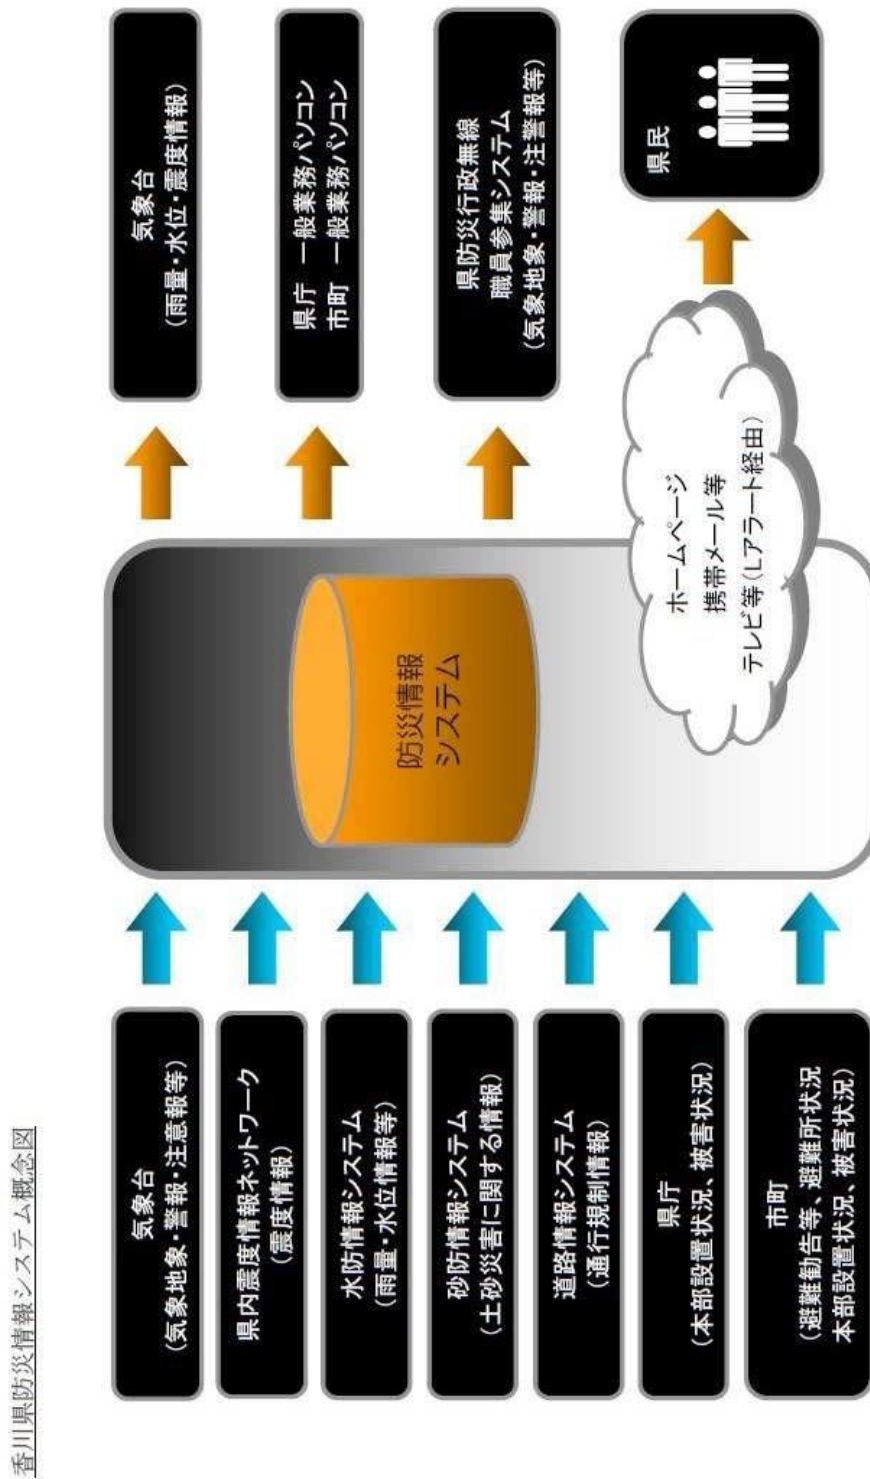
香川県防災情報システム概念図

気象台
(気象地象・警報・注意報等)

県内震度情報ネットワーク
(震度情報)

水防情報システム
(雨量・水位情報等)

砂防情報システム
(土砂災害に関する情報)

道路情報システム
(通行規制情報)

県庁
(本部設置状況、被害状況)

市町
(避難勧告等、避難所状況
本部設置状況、被害状況)

防災情報
システム

ホームページ
携帯メール等
テレビ等(Lアラート経由)

気象台
(雨量・水位・震度情報)

県庁　一般業務パソコン
市町　一般業務パソコン

県防災行政無線
職員参集システム
(気象地象・警報・注警報等)

県民